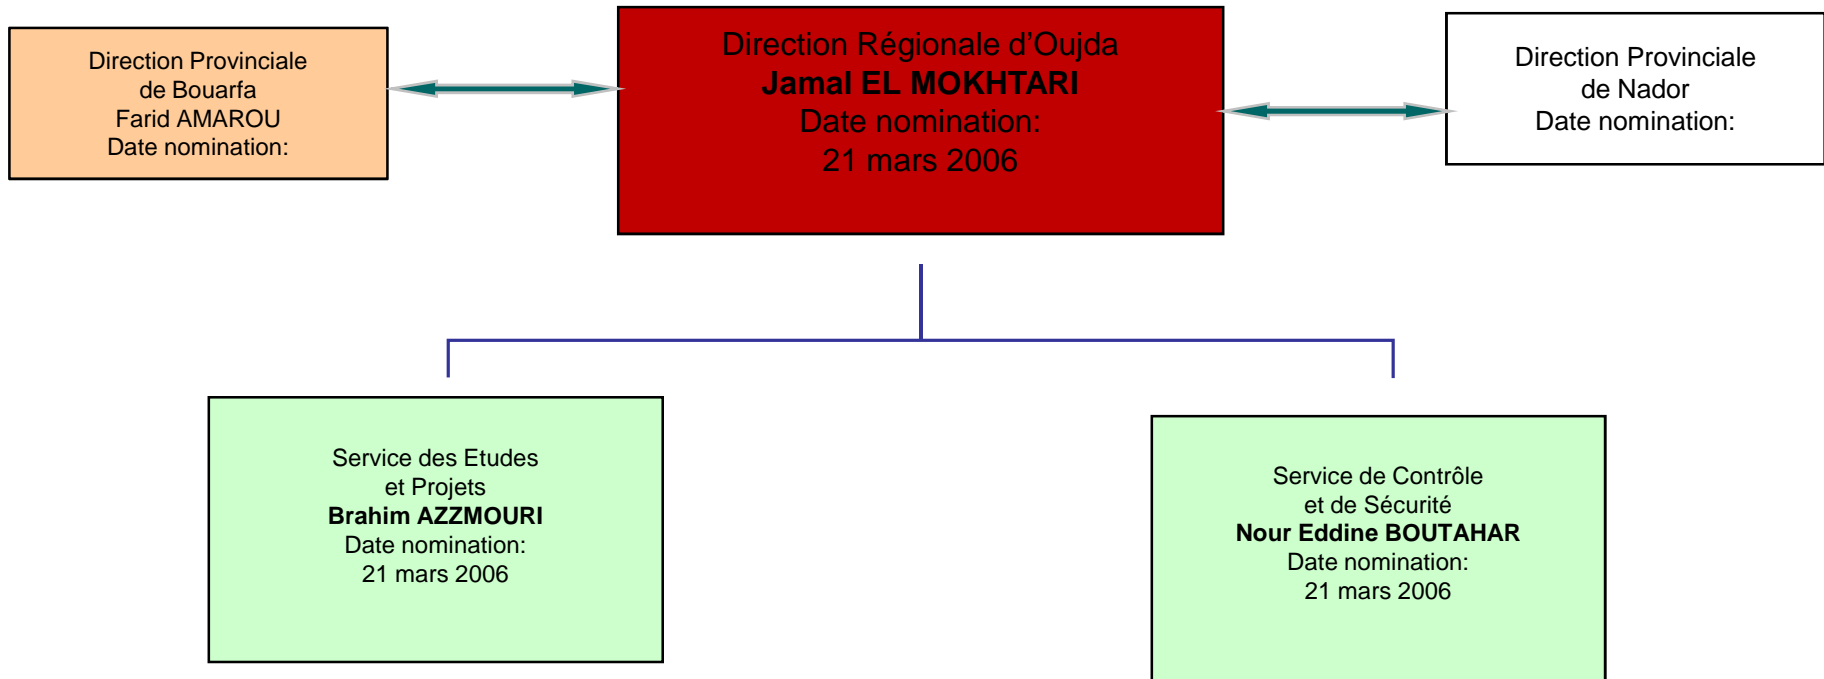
Direction Provinciale
de Bouarfa
Farid AMAROU
Date nomination:

Direction Régionale d'Oujda
**Jamal EL MOKHTARI**
Date nomination:
21 mars 2006

Direction Provinciale
de Nador
Date nomination:

Service des Etudes
et Projets
**Brahim AZZMOURI**
Date nomination:
21 mars 2006

Service de Contrôle
et de Sécurité
**Nour Eddine BOUTAHAR**
Date nomination:
21 mars 2006